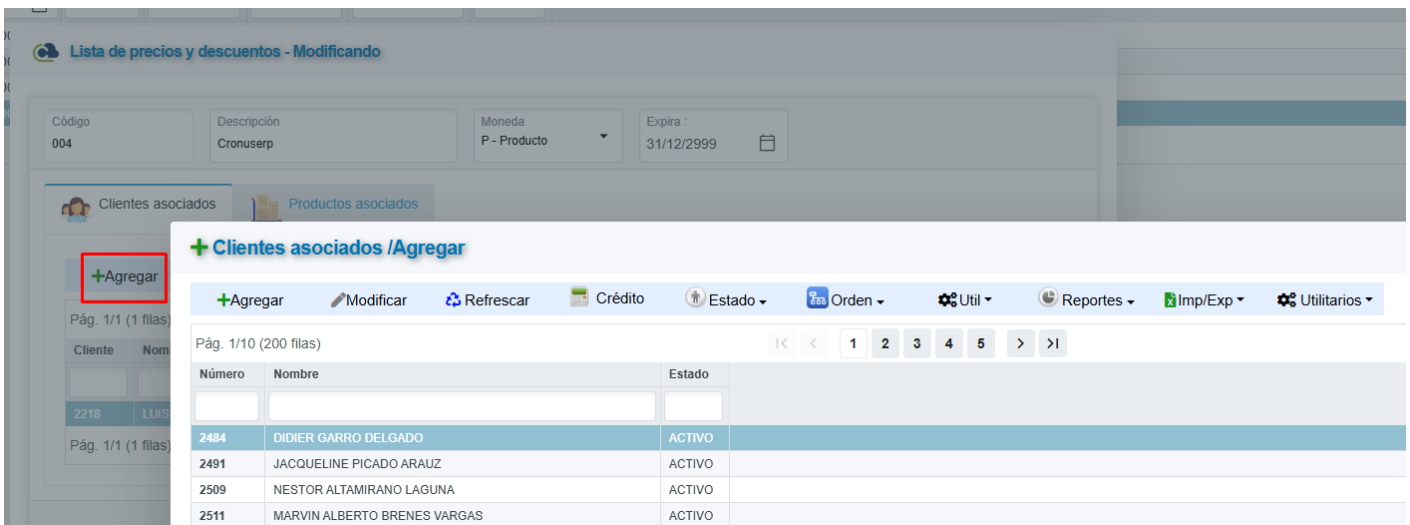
Lista de precios y descuentos - Modificando

Código
004

Descripción
Cronuserp

Moneda
P - Producto

Expira :
31/12/2999

Clientes asociados

Productos asociados

+Agregar

Pág. 1/1 (1 filas)

Cliente | Nom

2218 | LUIS

Pág. 1/1 (1 filas)

+ Clientes asociados /Agregar

+Agregar | Modificar | Refrescar | Crédito | Estado | Orden | Util | Reportes | Imp/Exp | Utilitarios

Pág. 1/10 (200 filas)

1 2 3 4 5

| Número | Nombre | Estado |
|---|---|---|
| 2484 | DIDIER GARRO DELGADO | ACTIVO |
| 2491 | JACQUELINE PICADO ARAUZ | ACTIVO |
| 2509 | NESTOR ALTAMIRANO LAGUNA | ACTIVO |
| 2511 | MARVIN ALBERTO BRENES VARGAS | ACTIVO |